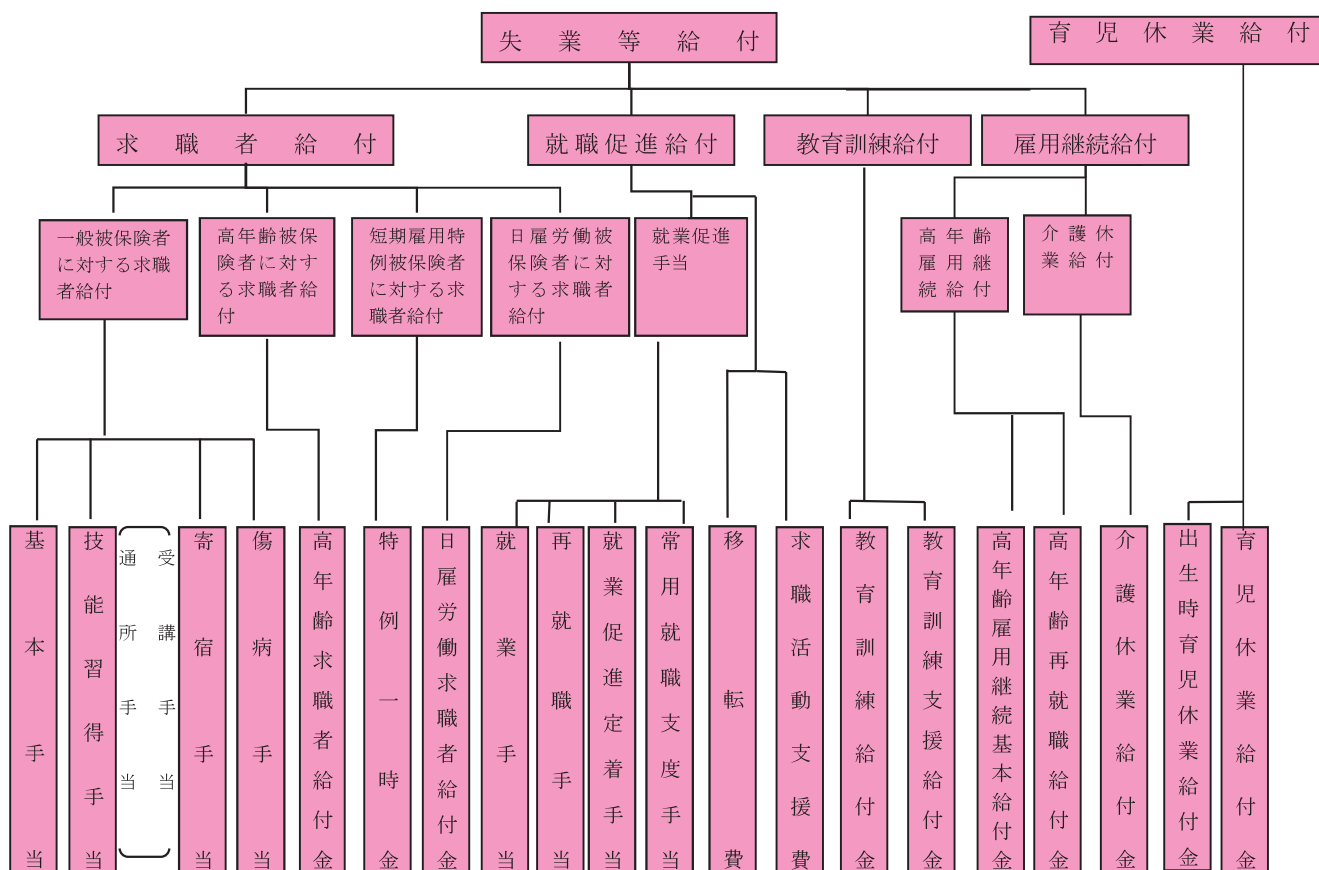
失業等給付

育児休業給付

求職者給付

就職促進給付

教育訓練給付

雇用継続給付

一般被保険者に対する求職者給付

高年齢被保険者に対する求職者給付

短期雇用特例被保険者に対する求職者給付

日雇労働被保険者に対する求職者給付

就業促進手当

高年齢雇用継続給付

介護休業給付

基本手当

技能習得手当

受講手当

通所手当

寄宿手当

傷病手当

高年齢求職者給付金

特例一時金

日雇労働求職者給付金

就業手当

再就職手当

就業促進定着手当

常用就職支度手当

移転費

求職活動支援費

教育訓練給付金

教育訓練支援給付金

高年齢雇用継続基本給付金

高年齢再就職給付金

介護休業給付金

出生時育児休業給付金

育児休業給付金